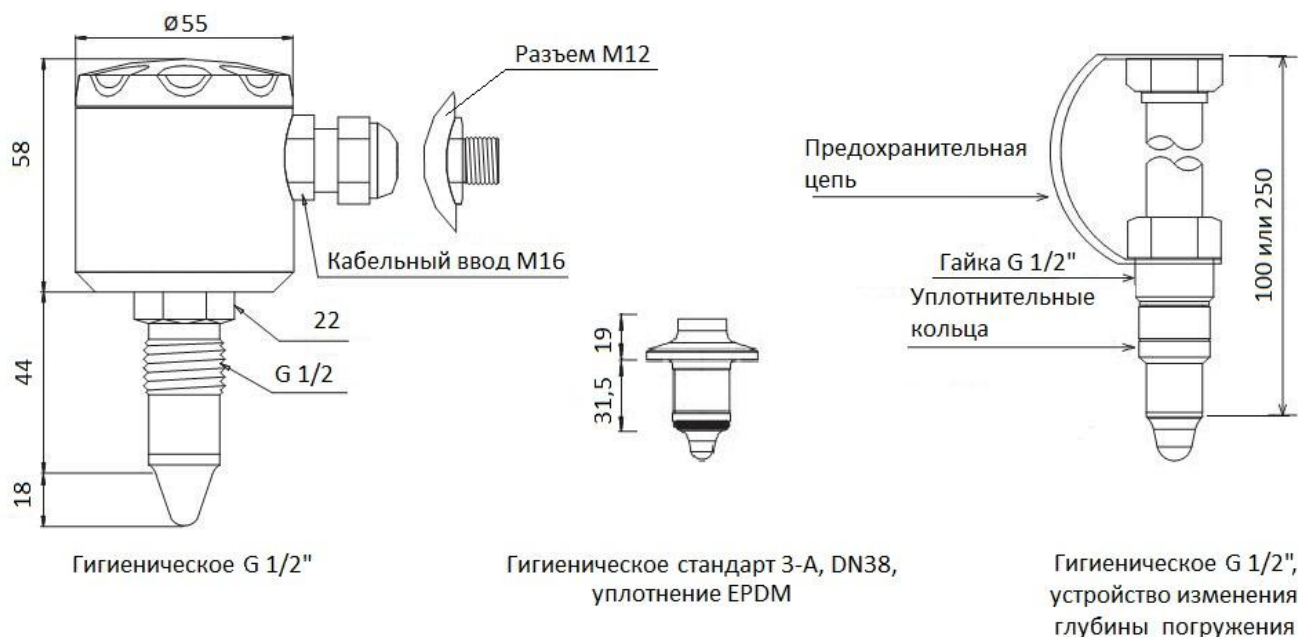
ø55

Разъем M12

58

Кабельный ввод M16

22

44

G 1/2

18

Гигиеническое G 1/2"

19

31,5

Гигиеническое стандарт 3-А, DN38, уплотнение EPDM

Предохранительная цепь

Гайка G 1/2"

Уплотнительные кольца

100 или 250

Гигиеническое G 1/2", устройство изменения глубины погружения